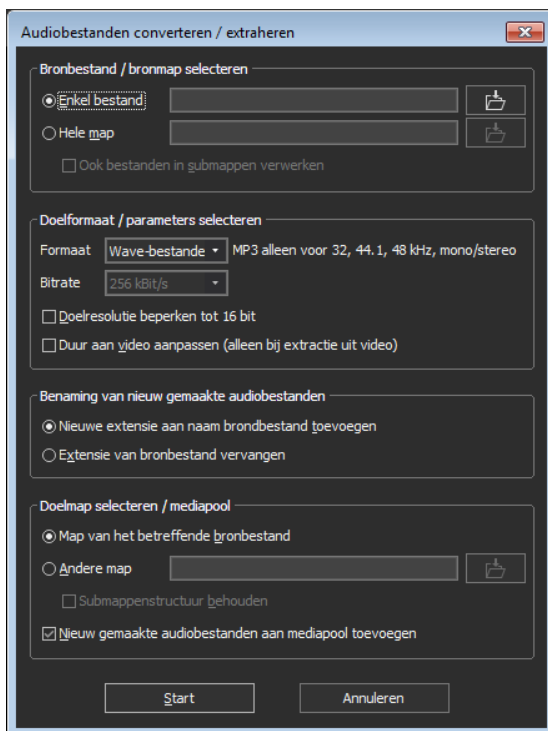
Audiobestanden converteren / extraheren

Bronbestand / bronmap selecteren

Enkel bestand

Hele map

Ook bestanden in submappen verwerken

Doelformaat / parameters selecteren

Formaat Wave-bestande MP3 alleen voor 32, 44.1, 48 kHz, mono/stereo

Bitrate 256 kBit/s

Doelresolutie beperken tot 16 bit

Duur aan video aanpassen (alleen bij extractie uit video)

Benaming van nieuw gemaakte audiobestanden

Nieuwe extensie aan naam brondbestand toevoegen

Extensie van bronbestand vervangen

Doelmap selecteren / mediapool

Map van het betreffende bronbestand

Andere map

Submappenstructuur behouden

Nieuw gemaakte audiobestanden aan mediapool toevoegen

Start

Annuleren